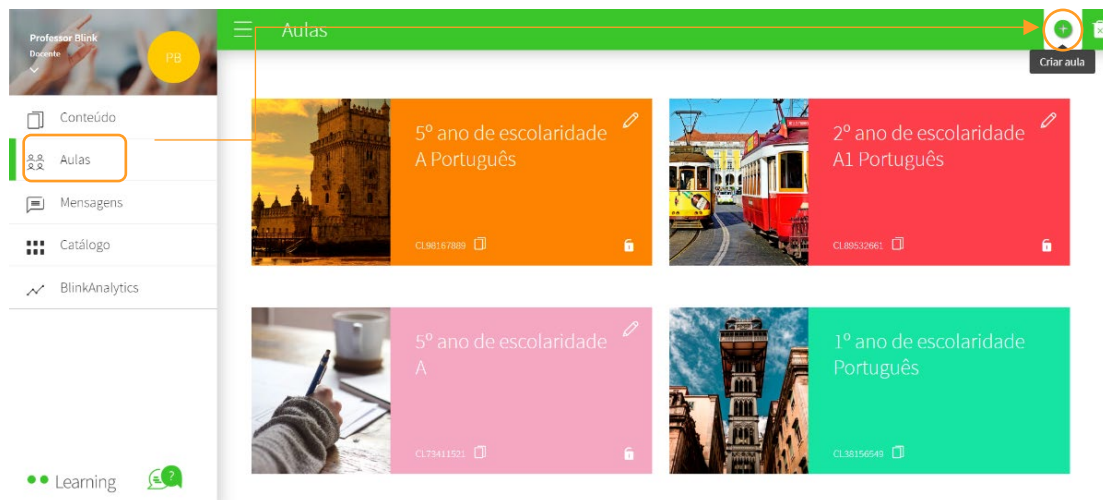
Professor Blink
Docente
PB

Conteúdo
Aulas
Mensagens
Catálogo
BlinkAnalytics

Learning

Aulas
Criar aula

5º ano de escolaridade A Português
CL98167889

2º ano de escolaridade A1 Português
CL89532661

5º ano de escolaridade A
CL73411521

1º ano de escolaridade Português
CL38156549